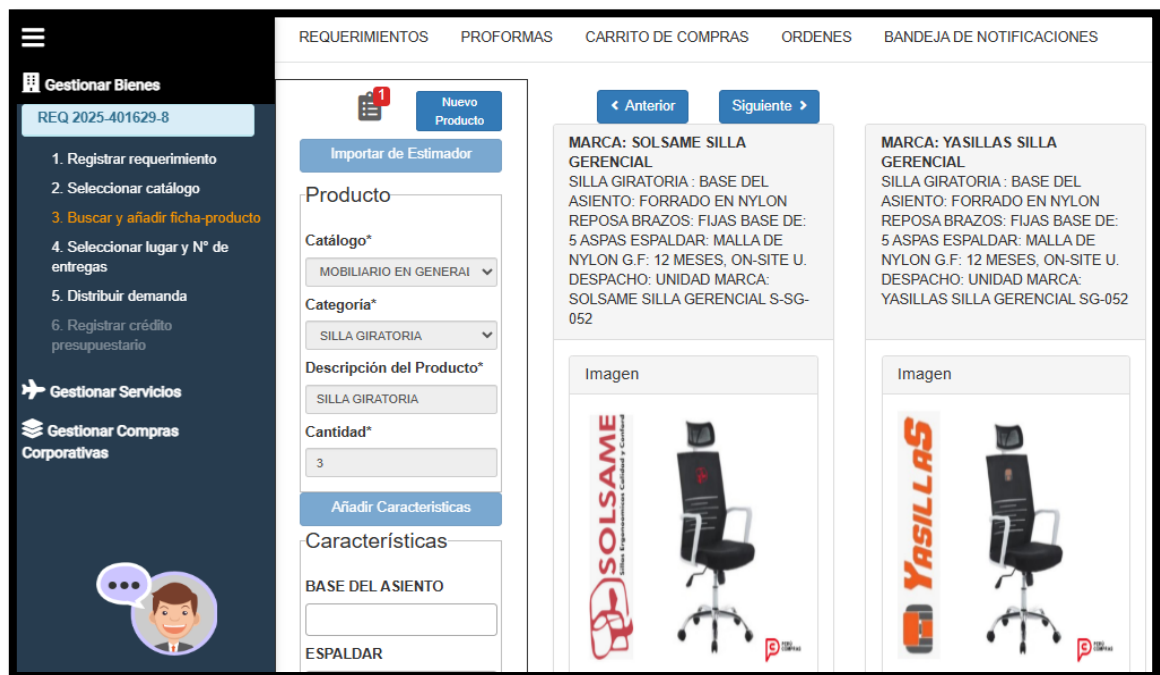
Gestionar Bienes

REQ 2025-401629-8

1. Registrar requerimiento
2. Seleccionar catálogo
3. Buscar y añadir ficha-producto
4. Seleccionar lugar y N° de entregas
5. Distribuir demanda
6. Registrar crédito presupuestario

Gestionar Servicios

Gestionar Compras Corporativas

REQUERIMIENTOS PROFORMAS CARRITO DE COMPRAS ORDENES BANDEJA DE NOTIFICACIONES

1

Nuevo Producto

Importar de Estimador

Producto

Catálogo*

MOBILIARIO EN GENERAL

Categoría*

SILLA GIRATORIA

Descripción del Producto*

SILLA GIRATORIA

Cantidad*

3

Añadir Caracteristicas

Características

BASE DEL ASIENTO

ESPALDAR

‹ Anterior

Siguiente ›

MARCA: SOLSAME SILLA GERENCIAL
SILLA GIRATORIA : BASE DEL ASIENTO: FORRADO EN NYLON REPOSA BRAZOS: FIJAS BASE DE: 5 ASPAS ESPALDAR: MALLA DE NYLON G.F: 12 MESES, ON-SITE U. DESPACHO: UNIDAD MARCA: SOLSAME SILLA GERENCIAL S-SG-052

Imagen

SOLSAME
Sillas Ergonomicas Calidad y Confort

MARCA: YASILLAS SILLA GERENCIAL
SILLA GIRATORIA : BASE DEL ASIENTO: FORRADO EN NYLON REPOSA BRAZOS: FIJAS BASE DE: 5 ASPAS ESPALDAR: MALLA DE NYLON G.F: 12 MESES, ON-SITE U. DESPACHO: UNIDAD MARCA: YASILLAS SILLA GERENCIAL SG-052

Imagen

YASILLAS